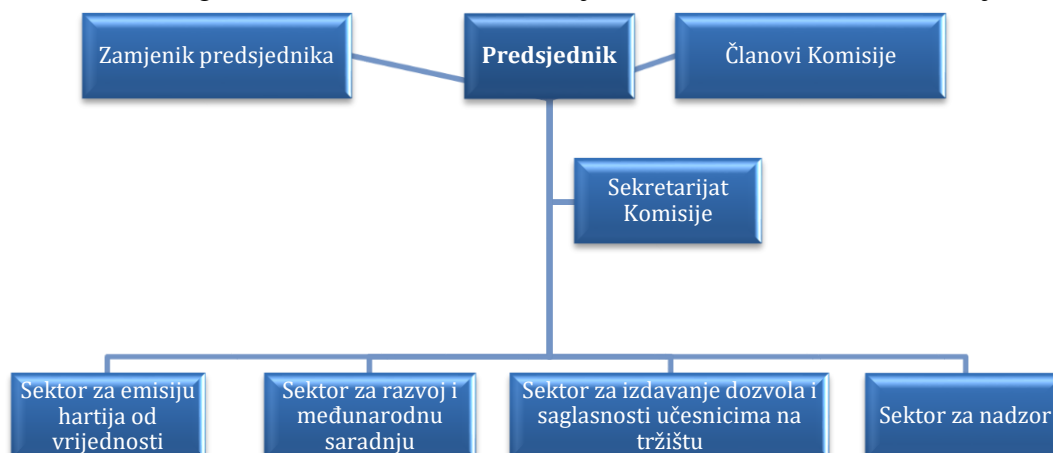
Zamjenik predsjednika

**Predsjednik**

Članovi Komisije

Sekretarijat Komisije

Sektor za emisiju hartija od vrijednosti

Sektor za razvoj i međunarodnu saradnju

Sektor za izdavanje dozvola i saglasnosti učesnicima na tržištu

Sektor za nadzor